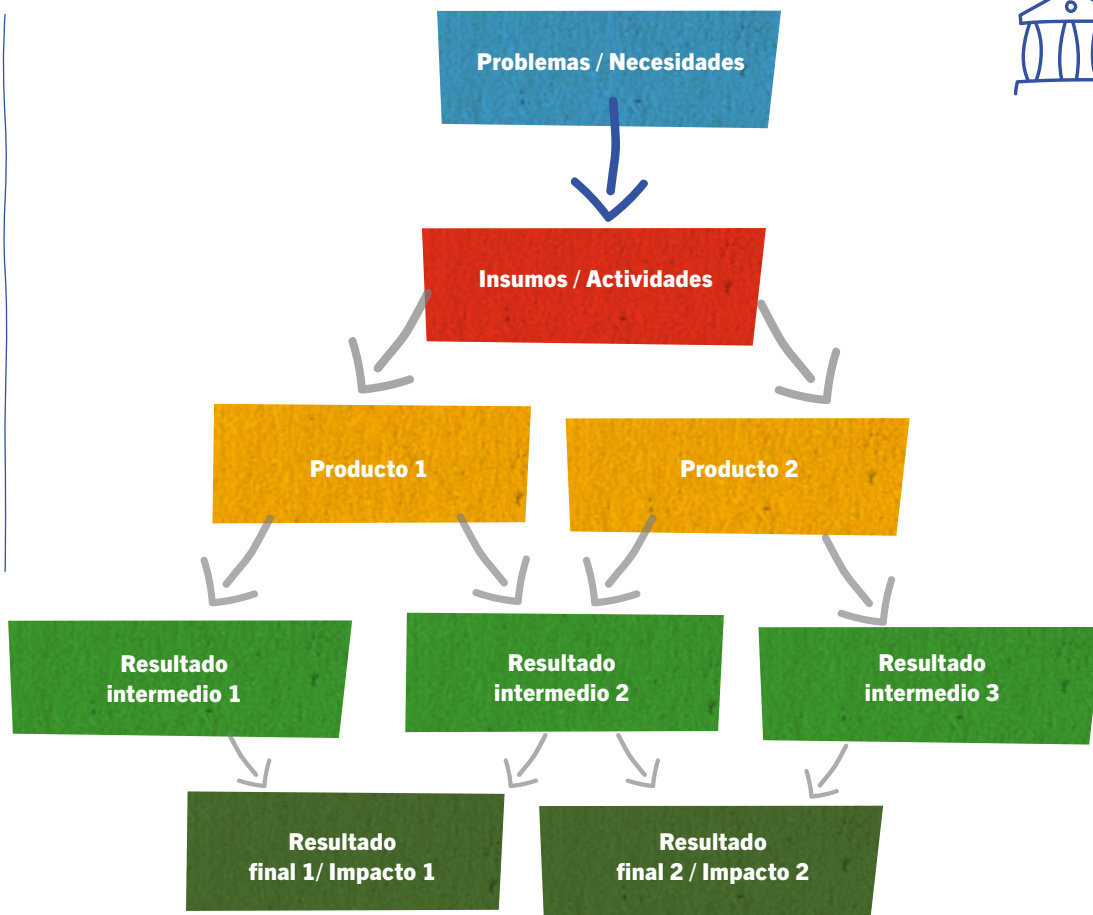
Problemas / Necesidades

Insumos / Actividades

Producto 1

Producto 2

Resultado intermedio 1

Resultado intermedio 2

Resultado intermedio 3

Resultado final 1/ Impacto 1

Resultado final 2 / Impacto 2